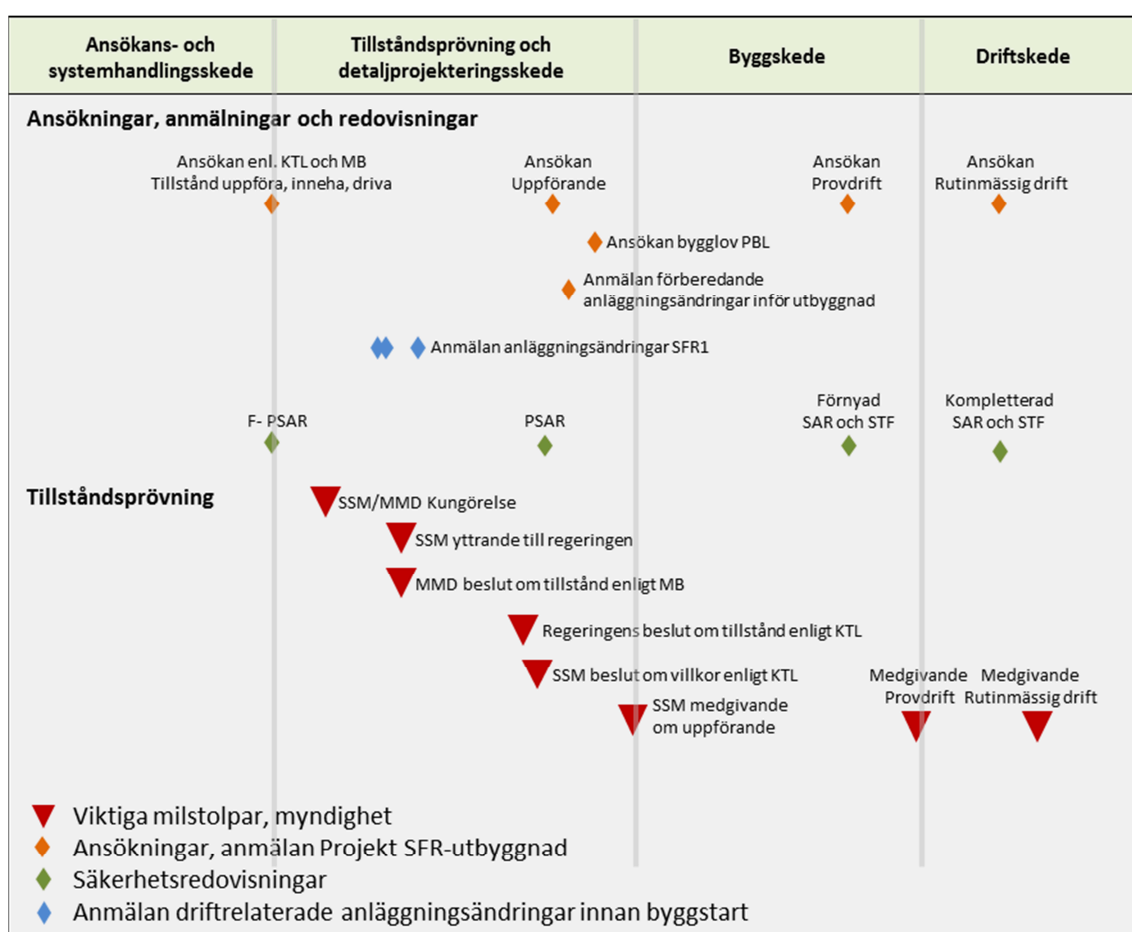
| Ansökans- och systemhandlingsskede | Tillståndsprövning och detaljprojekteringsskede | Byggskede | Driftskede |
|---|---|---|---|

Ansökningar, anmälningar och redovisningar

Ansökan enl. KTL och MB Tillstånd uppföra, inneha, driva

Ansökan Uppförande

Ansökan Provdrift

Ansökan Rutinmässig drift

Ansökan bygglov PBL

Anmälan förberedande anläggningsändringar inför utbyggnad

Anmälan anläggningsändringar SFR1

F- PSAR

PSAR

Förnyad SAR och STF

Kompletterad SAR och STF

Tillståndsprövning

SSM/MMD Kungörelse

SSM yttrande till regeringen

MMD beslut om tillstånd enligt MB

Regeringens beslut om tillstånd enligt KTL

SSM beslut om villkor enligt KTL

SSM medgivande om uppförande

Medgivande Provdrift

Medgivande Rutinmässig drift

Viktiga milstolpar, myndighet

Ansökningar, anmälan Projekt SFR-utbyggnad

Säkerhetsredovisningar

Anmälan driftrelaterade anläggningsändringar innan byggstart